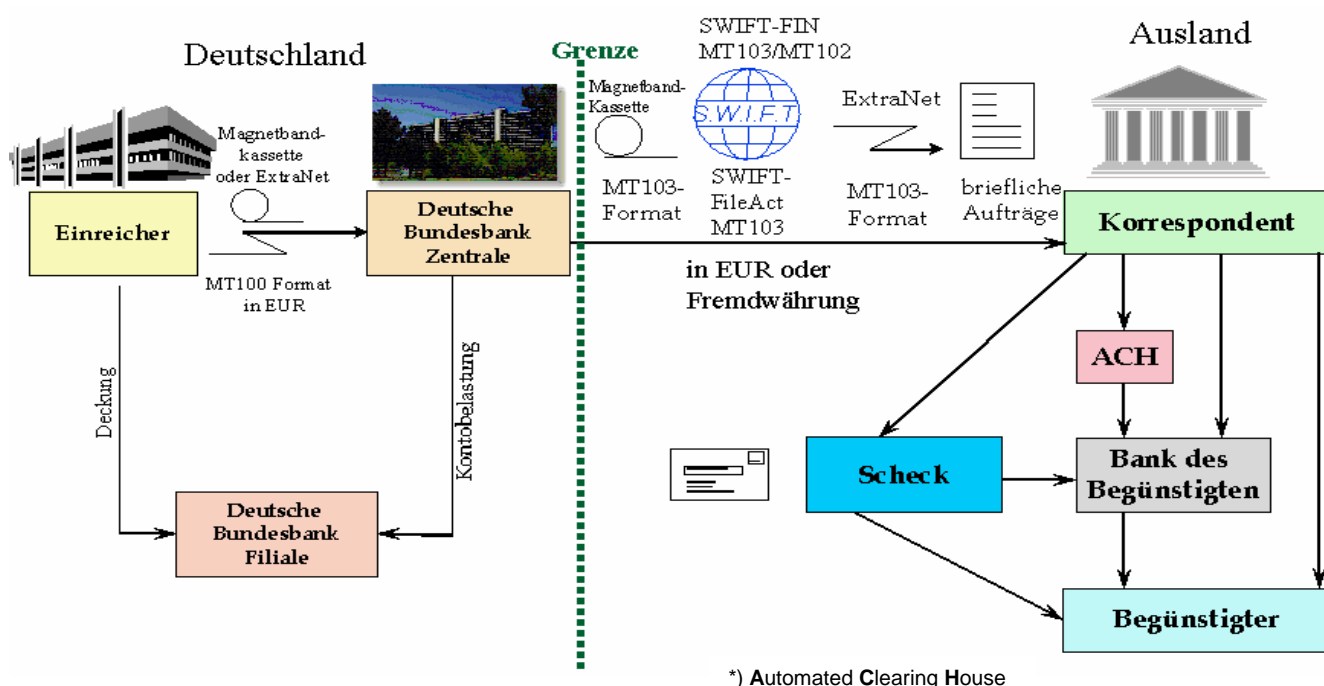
Deutschland

Grenze

SWIFT-FIN
MT103/MT102

Ausland

Magnetbandkassette oder ExtraNet

Magnetband-Kassette

S.W.I.F.T

ExtraNet

Einreicher

Deutsche Bundesbank Zentrale

MT103-Format

SWIFT-FileAct MT103

MT103-Format

briefliche Aufträge

Korrespondent

MT100 Format in EUR

in EUR oder Fremdwährung

Deckung

Kontobelastung

ACH

Scheck

Bank des Begünstigten

Deutsche Bundesbank Filiale

Begünstigter

*) Automated Clearing House